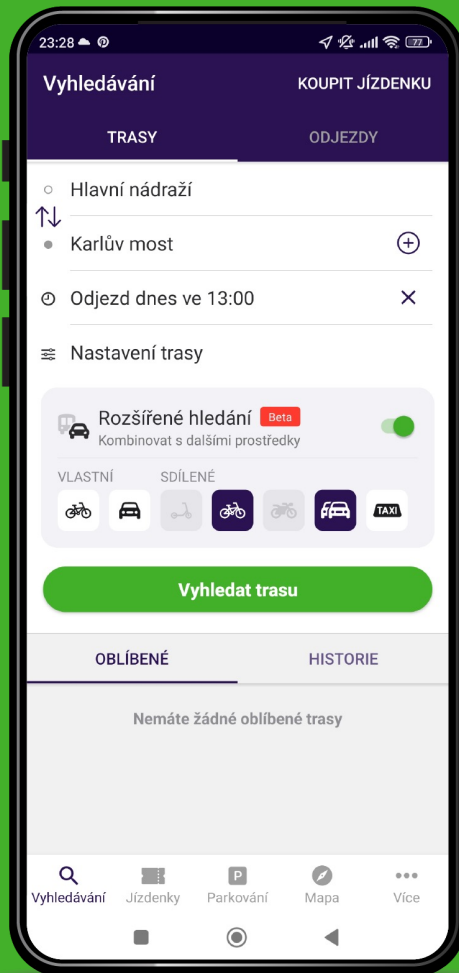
23:28
Vyhledávání
KOUPIT JÍZDENKU
TRASY
ODJEZDY
Hlavní nádraží
Karlův most
Odjezd dnes ve 13:00
Nastavení trasy
Rozšířené hledání Beta
Kombinovat s dalšími prostředky
VLASTNÍ
SDÍLENÉ
TAXI
Vyhledat trasu
OBLÍBENÉ
HISTORIE
Nemáte žádné oblíbené trasy
Vyhledávání
Jízdenky
Parkování
Mapa
Více